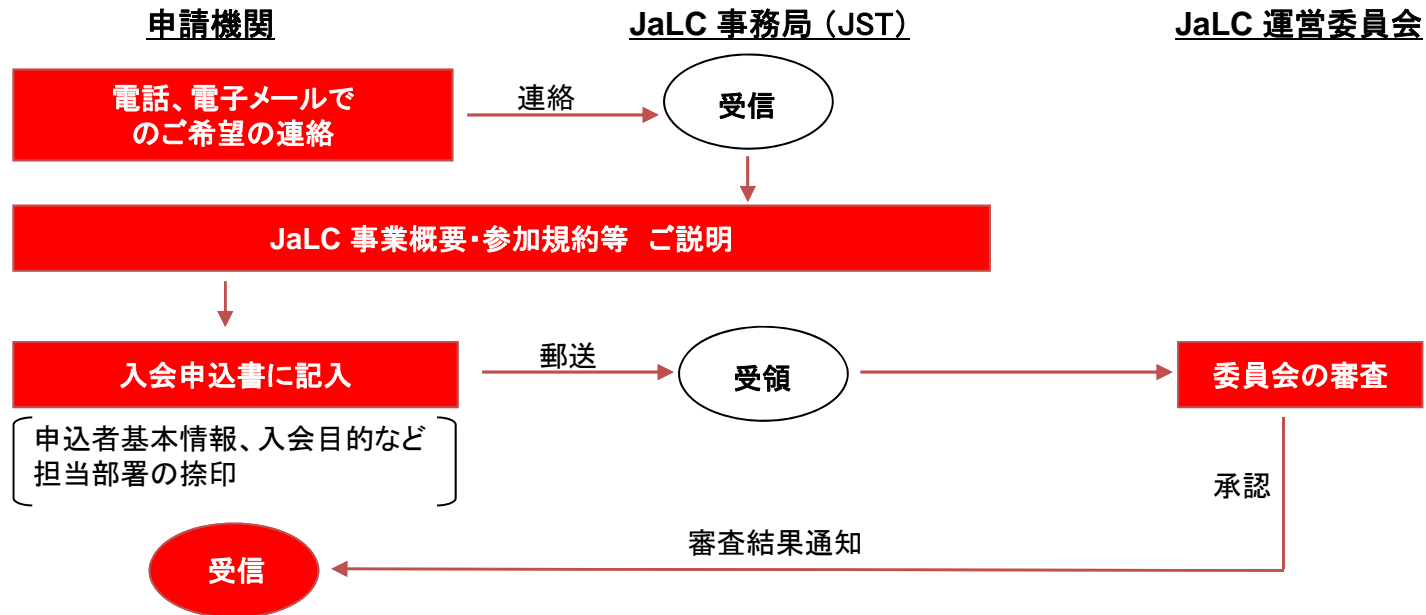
申請機関

JaLC 事務局（JST）

JaLC 運営委員会

電話、電子メールでのご希望の連絡

連絡

受信

JaLC 事業概要・参加規約等　ご説明

入会申込書に記入

郵送

受領

委員会の審査

申込者基本情報、入会目的など
担当部署の捺印

承認

審査結果通知

受信